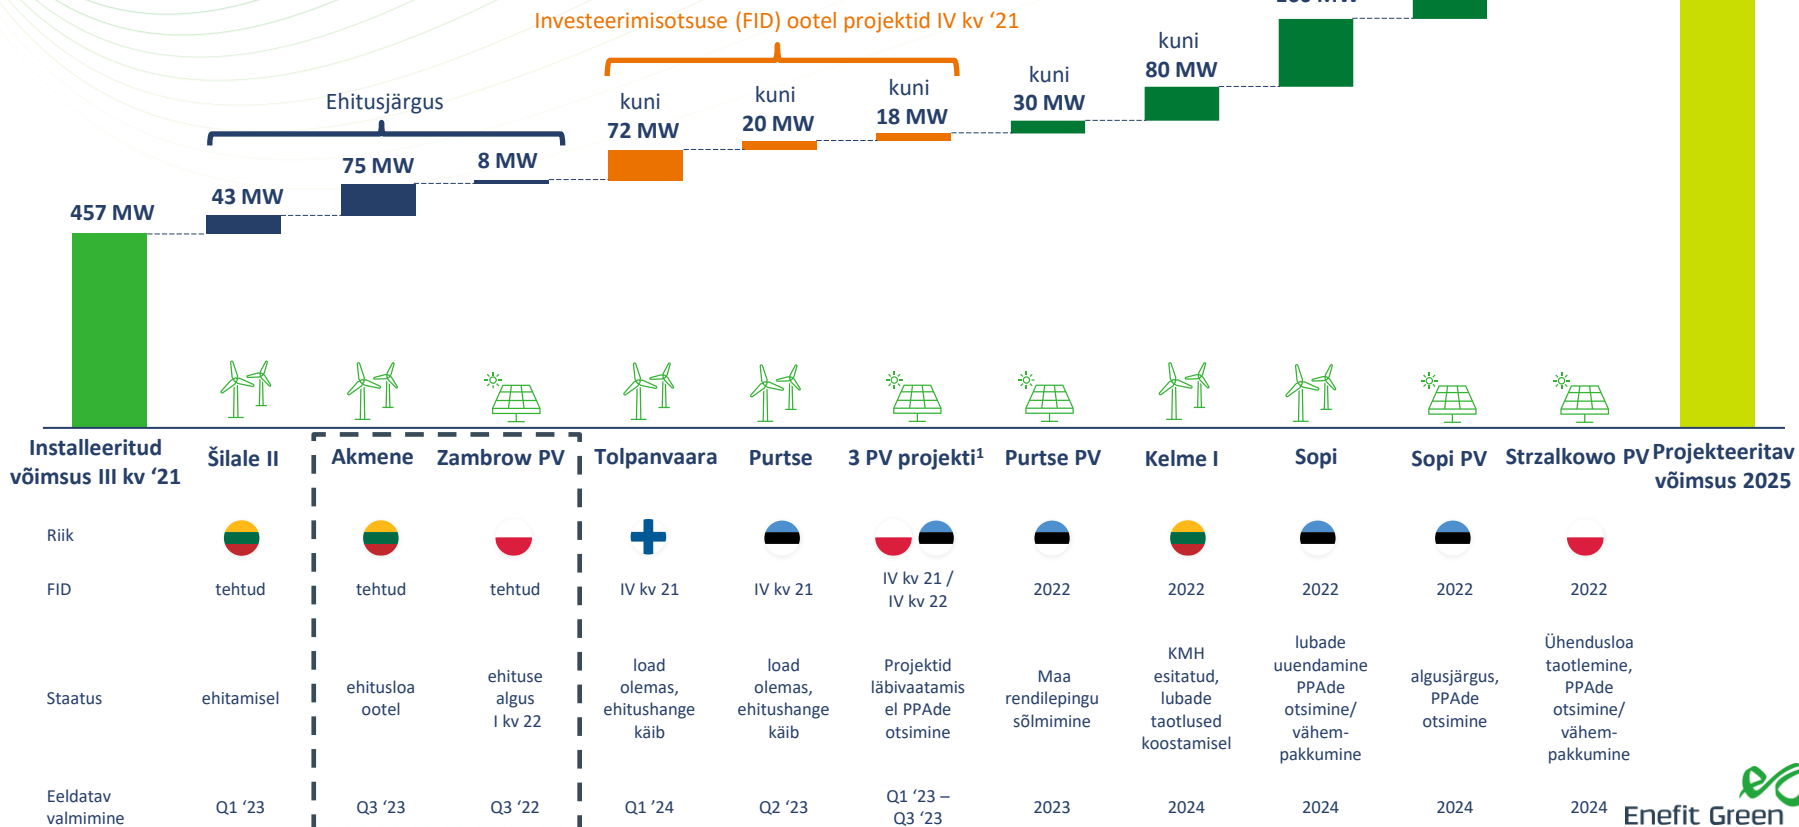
Investeerimisotsuse (FID) ootel projektid IV kv '21

Ehitusjärgus

457 MW

43 MW

75 MW

8 MW

kuni 72 MW

kuni 20 MW

kuni 18 MW

kuni 30 MW

kuni 80 MW

Installeeritud võimsus III kv '21

Šilale II

Akmene

Zambrow PV

Tolpanvaara

Purtse

3 PV projekti$^1$

Purtse PV

Kelme I

Sopi

Sopi PV

Strzalkowo PV

Projekteeritav võimsus 2025

| | Šilale II | Akmene | Zambrow PV | Tolpanvaara | Purtse | 3 PV projekti$^1$ | Purtse PV | Kelme I | Sopi | Sopi PV | Strzalkowo PV |
|---|---|---|---|---|---|---|---|---|---|---|---|
| Riik | | | | | | | | | | | |
| FID | tehtud | tehtud | tehtud | IV kv 21 | IV kv 21 | IV kv 21 / IV kv 22 | 2022 | 2022 | 2022 | 2022 | 2022 |
| Staatus | ehitamisel | ehitusloa ootel | ehituse algus I kv 22 | load olemas, ehitushange käib | load olemas, ehitushange käib | Projektid läbivaatamisel PPAde otsimine | Maa rendilepingu sõlmimine | KMH esitatud, lubade taotlused koostamisel | lubade uuendamine PPAde otsimine/ vähem-pakkumine | algusjärgus, PPAde otsimine | Ühendusloa taotlemine, PPAde otsimine/ vähem-pakkumine |
| Eeldatav valmimine | Q1 '23 | Q3 '23 | Q3 '22 | Q1 '24 | Q2 '23 | Q1 '23 – Q3 '23 | 2023 | 2024 | 2024 | 2024 | 2024 |

Enefit Green